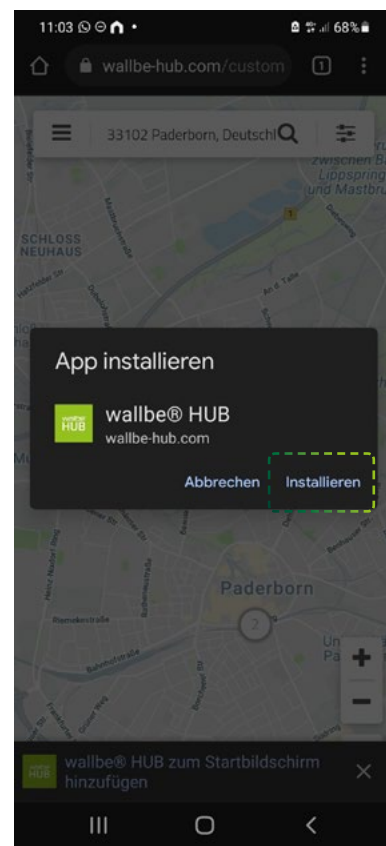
11:03 68%

wallbe-hub.com/custom

1

33102 Paderborn, Deutschl

zwischen B
Lippspring
und Mastbru

SCHLOSS NEUHAUS

App installieren

wallbe HUB

wallbe® HUB
wallbe-hub.com

Abbrechen Installieren

Paderborn

2

Un
Pa

+

−

wallbe HUB

wallbe® HUB zum Startbildschirm hinzufügen

×